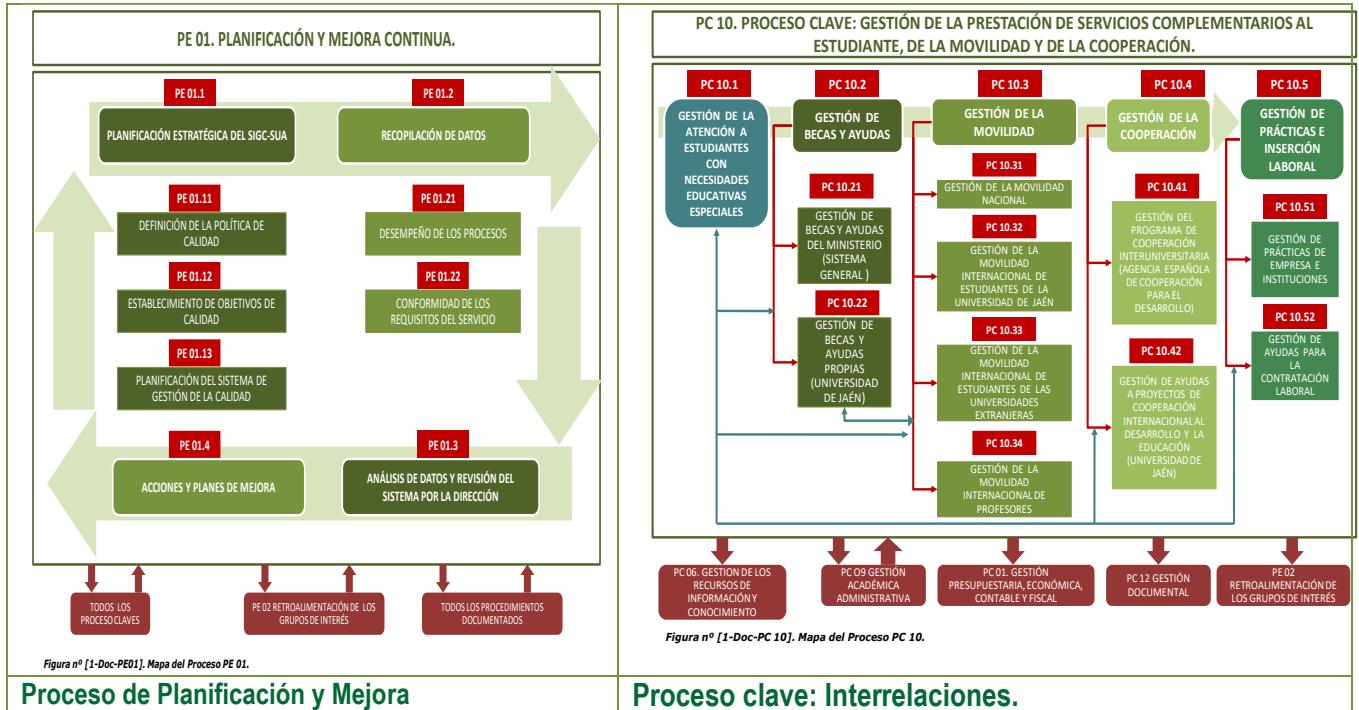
PE 01. PLANIFICACIÓN Y MEJORA CONTINUA.

PE 01.1

PLANIFICACIÓN ESTRATÉGICA DEL SIGC-SUA

PE 01.2

RECOPILACIÓN DE DATOS

PE 01.11

DEFINICIÓN DE LA POLÍTICA DE CALIDAD

PE 01.21

DESEMPEÑO DE LOS PROCESOS

PE 01.12

ESTABLECIMIENTO DE OBJETIVOS DE CALIDAD

PE 01.22

CONFORMIDAD DE LOS REQUISITOS DEL SERVICIO

PE 01.13

PLANIFICACIÓN DEL SISTEMA DE GESTIÓN DE LA CALIDAD

PE 01.4

ACCIONES Y PLANES DE MEJORA

PE 01.3

ANÁLISIS DE DATOS Y REVISIÓN DEL SISTEMA POR LA DIRECCIÓN

TODOS LOS PROCESO CLAVES

PE 02 RETROALIMENTACIÓN DE LOS GRUPOS DE INTERÉS

TODOS LOS PROCEDIMIENTOS DOCUMENTADOS

Figura nº [1-Doc-PE01]. Mapa del Proceso PE 01.

Proceso de Planificación y Mejora

PC 10. PROCESO CLAVE: GESTIÓN DE LA PRESTACIÓN DE SERVICIOS COMPLEMENTARIOS AL ESTUDIANTE, DE LA MOVILIDAD Y DE LA COOPERACIÓN.

PC 10.1

GESTIÓN DE LA ATENCIÓN A ESTUDIANTES CON NECESIDADES EDUCATIVAS ESPECIALES

PC 10.2

GESTIÓN DE BECAS Y AYUDAS

PC 10.21

GESTIÓN DE BECAS Y AYUDAS DEL MINISTERIO (SISTEMA GENERAL )

PC 10.22

GESTIÓN DE BECAS Y AYUDAS PROPIAS (UNIVERSIDAD DE JAÉN)

PC 10.3

GESTIÓN DE LA MOVILIDAD

PC 10.31

GESTIÓN DE LA MOVILIDAD NACIONAL

PC 10.32

GESTIÓN DE LA MOVILIDAD INTERNACIONAL DE ESTUDIANTES DE LA UNIVERSIDAD DE JAÉN

PC 10.33

GESTIÓN DE LA MOVILIDAD INTERNACIONAL DE ESTUDIANTES DE LAS UNIVERSIDADES EXTRANJERAS

PC 10.34

GESTIÓN DE LA MOVILIDAD INTERNACIONAL DE PROFESORES

PC 10.4

GESTIÓN DE LA COOPERACIÓN

PC 10.41

GESTIÓN DEL PROGRAMA DE COOPERACIÓN INTERUNIVERSITARIA (AGENCIA ESPAÑOLA DE COOPERACIÓN PARA EL DESARROLLO)

PC 10.42

GESTIÓN DE AYUDAS A PROYECTOS DE COOPERACIÓN INTERNACIONAL AL DESARROLLO Y LA EDUCACIÓN (UNIVERSIDAD DE JAÉN)

PC 10.5

GESTIÓN DE PRÁCTICAS E INSERCIÓN LABORAL

PC 10.51

GESTIÓN DE PRÁCTICAS DE EMPRESA E INSTITUCIONES

PC 10.52

GESTIÓN DE AYUDAS PARA LA CONTRATACIÓN LABORAL

PC 06. GESTION DE LOS RECURSOS DE INFORMACIÓN Y CONOCIMIENTO

PC O9 GESTIÓN ACADÉMICA ADMINISTRATIVA

PC 01. GESTIÓN PRESUPUESTARIA, ECONÓMICA, CONTABLE Y FISCAL

PC 12 GESTIÓN DOCUMENTAL

PE 02 RETROALIMENTACIÓN DE LOS GRUPOS DE INTERÉS

Figura nº [1-Doc-PC 10]. Mapa del Proceso PC 10.

Proceso clave: Interrelaciones.